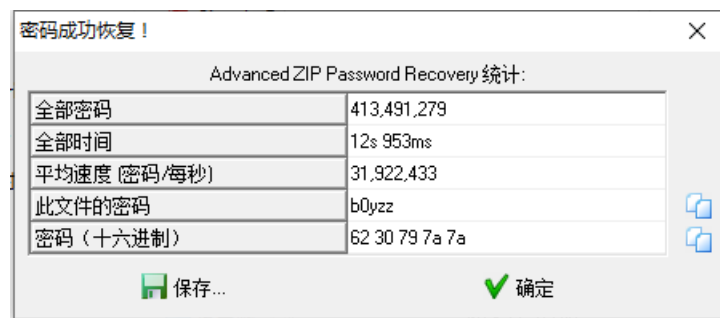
密码成功恢复！

Advanced ZIP Password Recovery 统计:

| 全部密码 | 413,491,279 |
|---|---|
| 全部时间 | 12s 953ms |
| 平均速度 (密码/每秒) | 31,922,433 |
| 此文件的密码 | b0yzz |
| 密码（十六进制） | 62 30 79 7a 7a |

保存...

确定